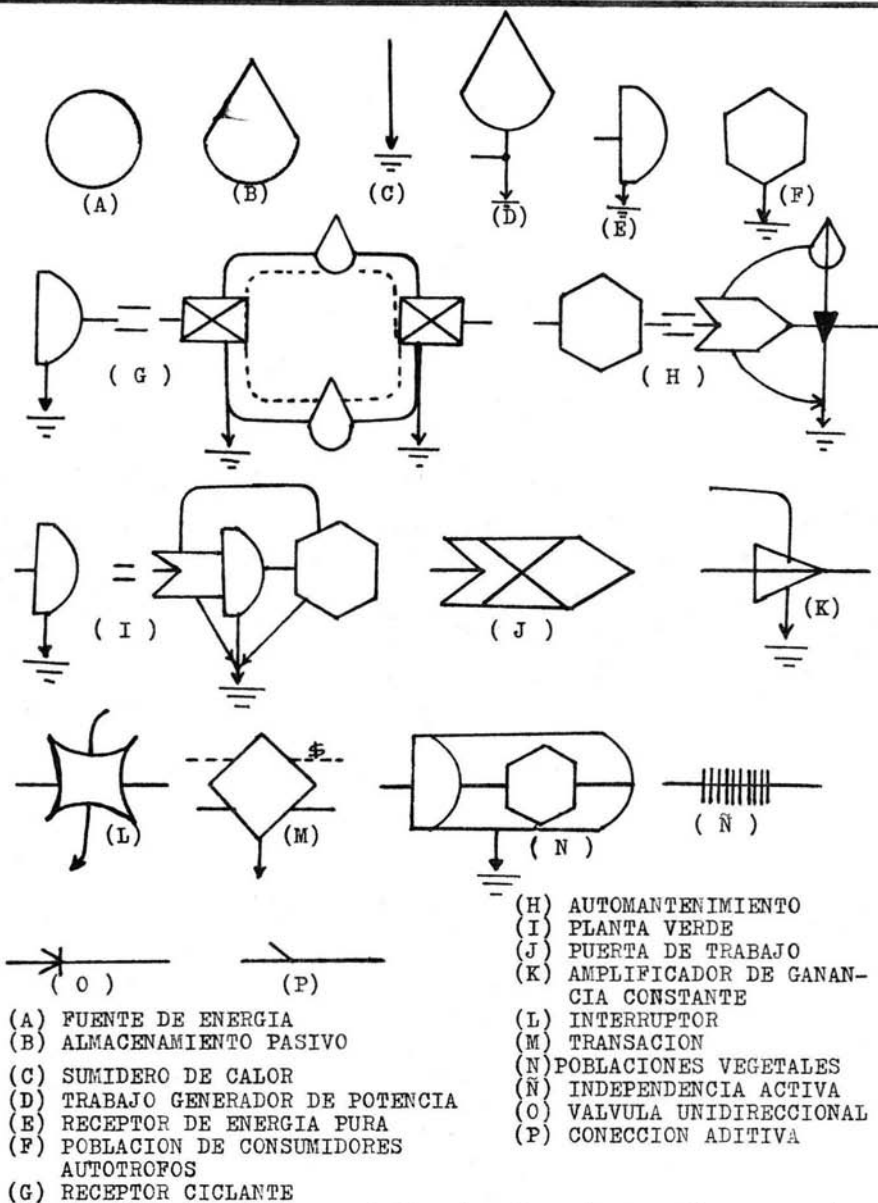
(A) (B) (C) (D) (E) (F)

( G ) ( H )

( I ) ( J ) (K)

$

(L) (M) ( N ) ( Ñ )

( O ) (P)

(A) FUENTE DE ENERGIA
(B) ALMACENAMIENTO PASIVO
(C) SUMIDERO DE CALOR
(D) TRABAJO GENERADOR DE POTENCIA
(E) RECEPTOR DE ENERGIA PURA
(F) POBLACION DE CONSUMIDORES AUTOTROFOS
(G) RECEPTOR CICLANTE

(H) AUTOMANTENIMIENTO
(I) PLANTA VERDE
(J) PUERTA DE TRABAJO
(K) AMPLIFICADOR DE GANANCIA CONSTANTE
(L) INTERRUPTOR
(M) TRANSACION
(N) POBLACIONES VEGETALES
(Ñ) INDEPENDENCIA ACTIVA
(O) VALVULA UNIDIRECCIONAL
(P) CONECCION ADITIVA